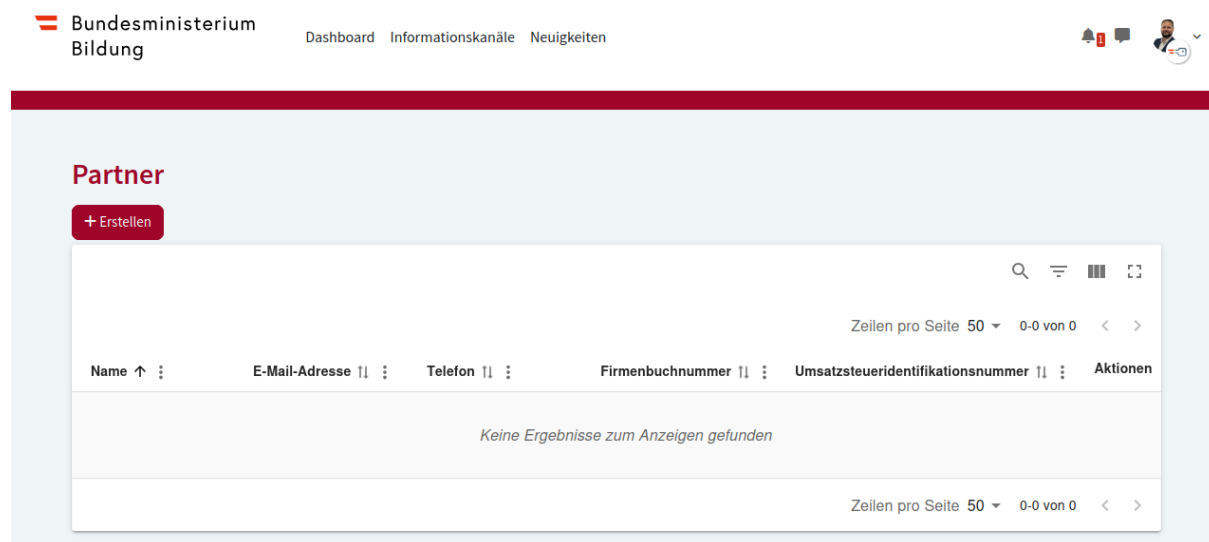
Bundesministerium
Bildung

Dashboard Informationskanäle Neuigkeiten

1

Partner

+ Erstellen

Zeilen pro Seite 50 0-0 von 0

| Name ↑ | E-Mail-Adresse | Telefon | Firmenbuchnummer | Umsatzsteueridentifikationsnummer | Aktionen |
|---|---|---|---|---|---|
| Keine Ergebnisse zum Anzeigen gefunden | | | | | |

Zeilen pro Seite 50 0-0 von 0